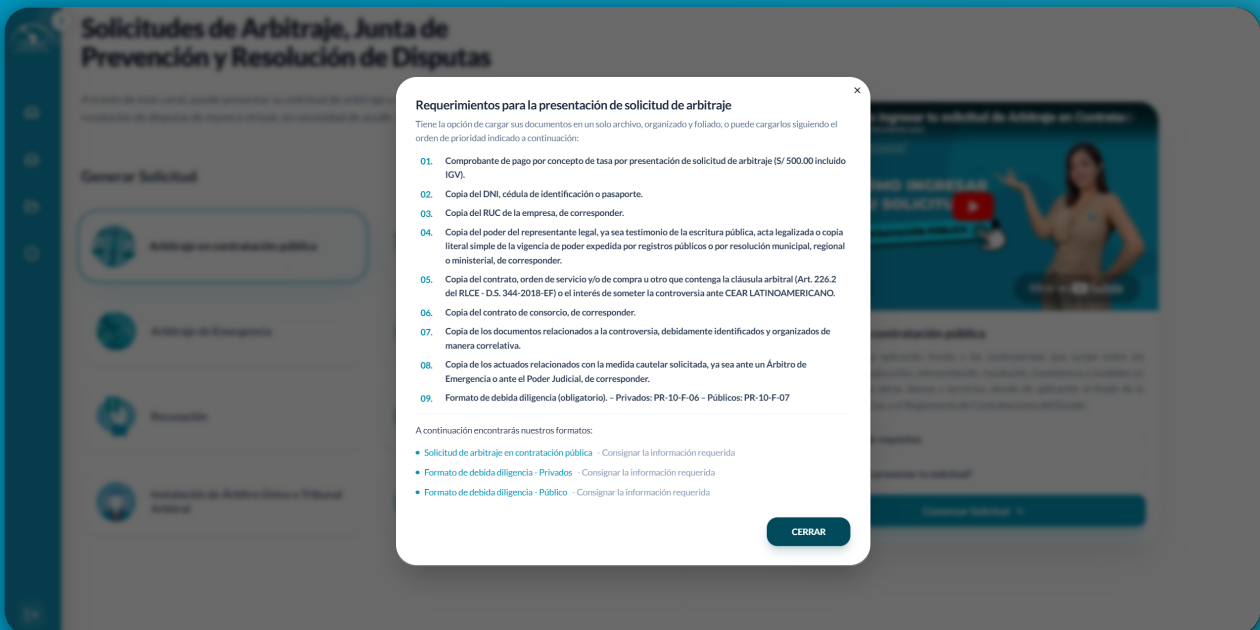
Solicitudes de Arbitraje, Junta de Prevención y Resolución de Disputas

Requerimientos para la presentación de solicitud de arbitraje

Tiene la opción de cargar sus documentos en un solo archivo, organizado y foliado, o puede cargarlos siguiendo el orden de prioridad indicado a continuación:

01. Comprobante de pago por concepto de tasa por presentación de solicitud de arbitraje (S/ 500.00 incluido IGV).

02. Copia del DNI, cédula de identificación o pasaporte.

03. Copia del RUC de la empresa, de corresponder.

04. Copia del poder del representante legal, ya sea testimonio de la escritura pública, acta legalizada o copia literal simple de la vigencia de poder expedida por registros públicos o por resolución municipal, regional o ministerial, de corresponder.

05. Copia del contrato, orden de servicio y/o de compra u otro que contenga la cláusula arbitral (Art. 226.2 del RLCE - D.S. 344-2018-EF) o el interés de someter la controversia ante CEAR LATINOAMERICANO.

06. Copia del contrato de consorcio, de corresponder.

07. Copia de los documentos relacionados a la controversia, debidamente identificados y organizados de manera correlativa.

08. Copia de los actuados relacionados con la medida cautelar solicitada, ya sea ante un Árbitro de Emergencia o ante el Poder Judicial, de corresponder.

09. Formato de debida diligencia (obligatorio). – Privados: PR-10-F-06 – Públicos: PR-10-F-07

A continuación encontrarás nuestros formatos:

• Solicitud de arbitraje en contratación pública - Consignar la información requerida
• Formato de debida diligencia - Privados - Consignar la información requerida
• Formato de debida diligencia - Público - Consignar la información requerida

CERRAR